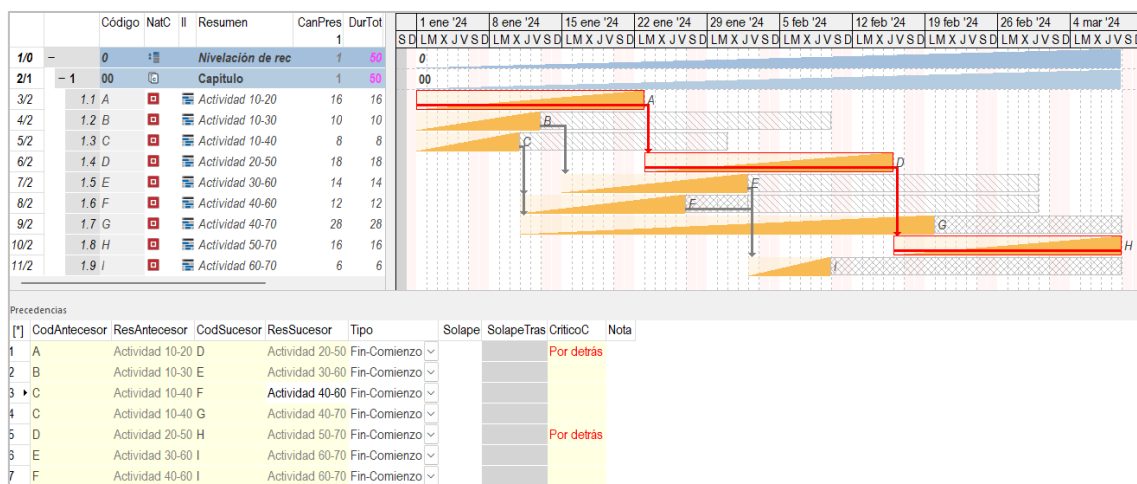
| | | Código | NatC | II | Resumen | CanPres | DurTot |
|---|---|---|---|---|---|---|---|
| | | | | | | 1 | |
| 1/0 | – | 0 | | | Nivelación de rec | 1 | 50 |
| 2/1 | – 1 | 00 | | | Capítulo | 1 | 50 |
| 3/2 | 1.1 | A | | | Actividad 10-20 | 16 | 16 |
| 4/2 | 1.2 | B | | | Actividad 10-30 | 10 | 10 |
| 5/2 | 1.3 | C | | | Actividad 10-40 | 8 | 8 |
| 6/2 | 1.4 | D | | | Actividad 20-50 | 18 | 18 |
| 7/2 | 1.5 | E | | | Actividad 30-60 | 14 | 14 |
| 8/2 | 1.6 | F | | | Actividad 40-60 | 12 | 12 |
| 9/2 | 1.7 | G | | | Actividad 40-70 | 28 | 28 |
| 10/2 | 1.8 | H | | | Actividad 50-70 | 16 | 16 |
| 11/2 | 1.9 | I | | | Actividad 60-70 | 6 | 6 |

1 ene '24 8 ene '24 15 ene '24 22 ene '24 29 ene '24 5 feb '24 12 feb '24 19 feb '24 26 feb '24 4 mar '24
S D L M X J V S D L M X J V S D L M X J V S D L M X J V S D L M X J V S D L M X J V S D L M X J V S D L M X J V S D L M X J V S D L M X J V S D L M X J V S

0
00
A B C D E F G H I

Precedencias

| [*] | CodAntecesor | ResAntecesor | CodSucesor | ResSucesor | Tipo | Solape | SolapeTras | CriticoC | Nota |
|---|---|---|---|---|---|---|---|---|---|
| 1 | A | Actividad 10-20 | D | Actividad 20-50 | Fin-Comienzo | | | Por detrás | |
| 2 | B | Actividad 10-30 | E | Actividad 30-60 | Fin-Comienzo | | | | |
| 3 | C | Actividad 10-40 | F | Actividad 40-60 | Fin-Comienzo | | | | |
| 4 | C | Actividad 10-40 | G | Actividad 40-70 | Fin-Comienzo | | | | |
| 5 | D | Actividad 20-50 | H | Actividad 50-70 | Fin-Comienzo | | | Por detrás | |
| 6 | E | Actividad 30-60 | I | Actividad 60-70 | Fin-Comienzo | | | | |
| 7 | F | Actividad 40-60 | I | Actividad 60-70 | Fin-Comienzo | | | | |